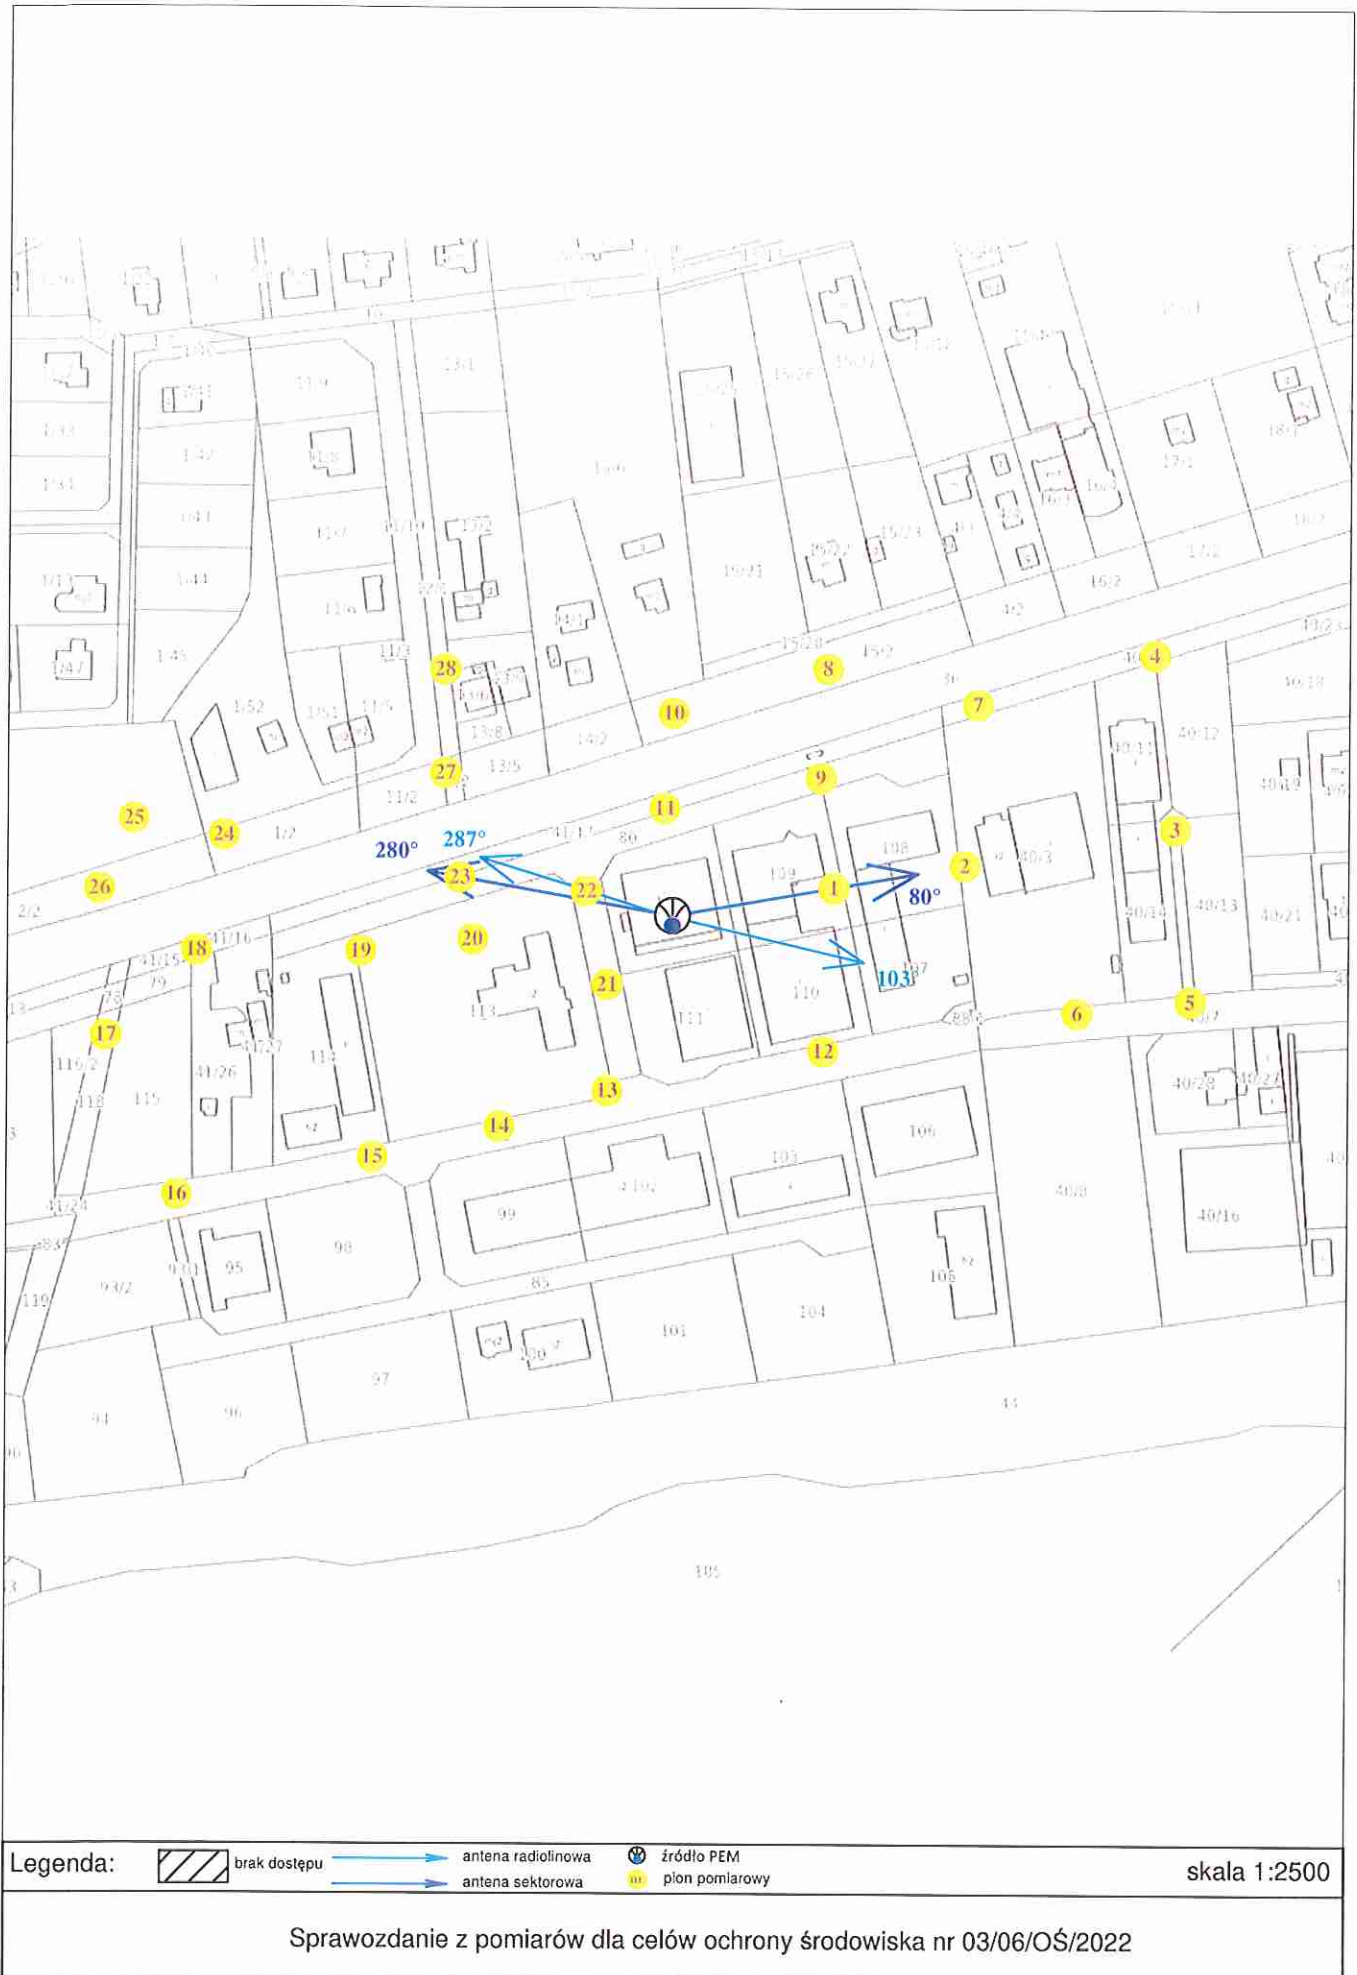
280°
287°
80°
103°

1
2
3
4
5
6
7
8
9
10
11
12
13
14
15
16
17
18
19
20
21
22
23
24
25
26
27
28

1/2
11/2
13/5
13/8
14/2
15/2
15/28
15/22
15/23
16/21
17/2
18/2
40/3
40/12
40/13
40/14
40/18
40/19
40/21
40/22
40/23
40/28
40/16
40/8
41/16
41/15
41/26
41/27
41/24
41/11
44
79
80
83
85
93/2
95
96
97
98
99
101
102
103
104
105
106
107
108
109
110
111
112
113
115
116/2
118
119
1/33
1/34
1/41
1/42
1/43
1/44
1/45
1/52
11/3
11/5
11/6
11/7
11/8
11/9
13/1
13/2
14/6

Legenda: brak dostępu antena radiolinowa antena sektorowa źródło PEM pion pomiarowy skala 1:2500

Sprawozdanie z pomiarów dla celów ochrony środowiska nr 03/06/OŚ/2022